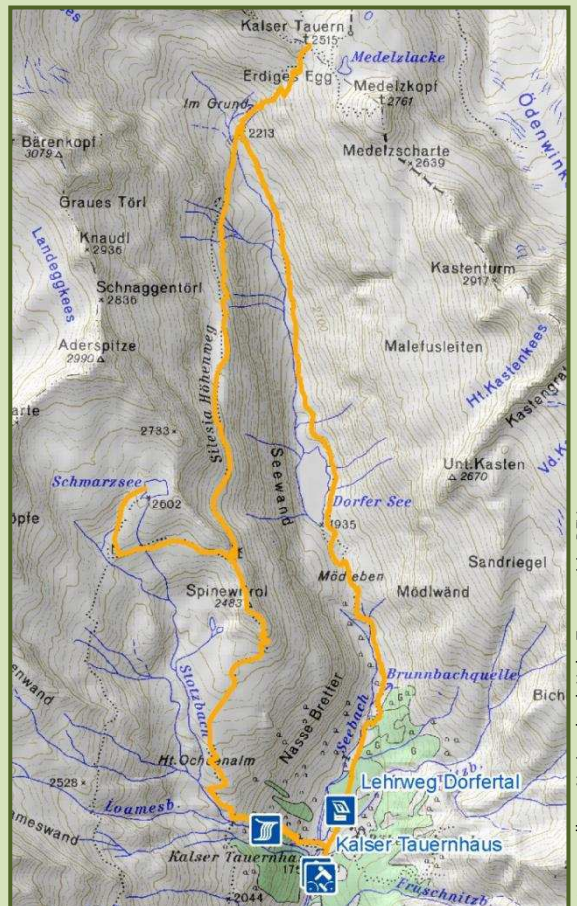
Kalser Tauern
2515
Medelzlacke
Erdiges Egg
Medelzkopf
2761
Im Grund
2213
Bärenkopf
3079
Medelzscharte
2639
Ödenwink
Graues Törl
Knaudl
2936
Landeggkees
Schnaggentörl
2836
Kastenturm
2917
Aderspitze
2990
Malefusleiten
Ht.Kastenkees
Kastengrat
Silesia Höhenweg
arte
2733
Seewand
Unt.Kasten
2670
Vd.K
Schwarzsee
2602
Dorfer See
1935
öpfe
Sandriegel
Mödeben
Mödlwänd
Spinewitrol
2483
Stotzbach
Brunnbachquelle
Nasse Bretter
Seebach
Bich
nwand
Ht.Ochsenalm
Lehrweg Dorfertal
2528
Loamesb.
meswand
Kalser Tauernhaus
Kalser Tauernha
17
2044
Fruschnitzb